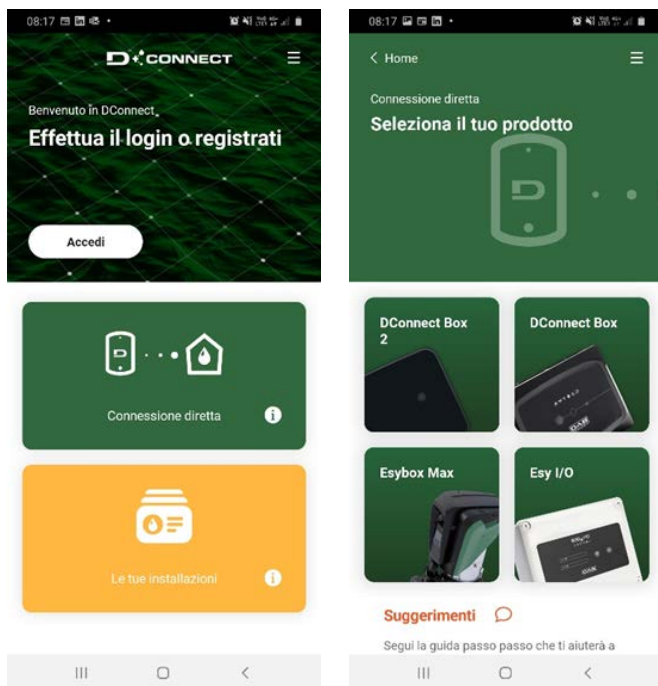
08:17

D CONNECT

Benvenuto in DConnect

Effettua il login o registrati

Accedi

Connessione diretta

Le tue installazioni

08:17

< Home

Connessione diretta

Seleziona il tuo prodotto

DConnect Box 2

DConnect Box

Esybox Max

Esy I/O

Suggerimenti

Segui la guida passo passo che ti aiuterà a